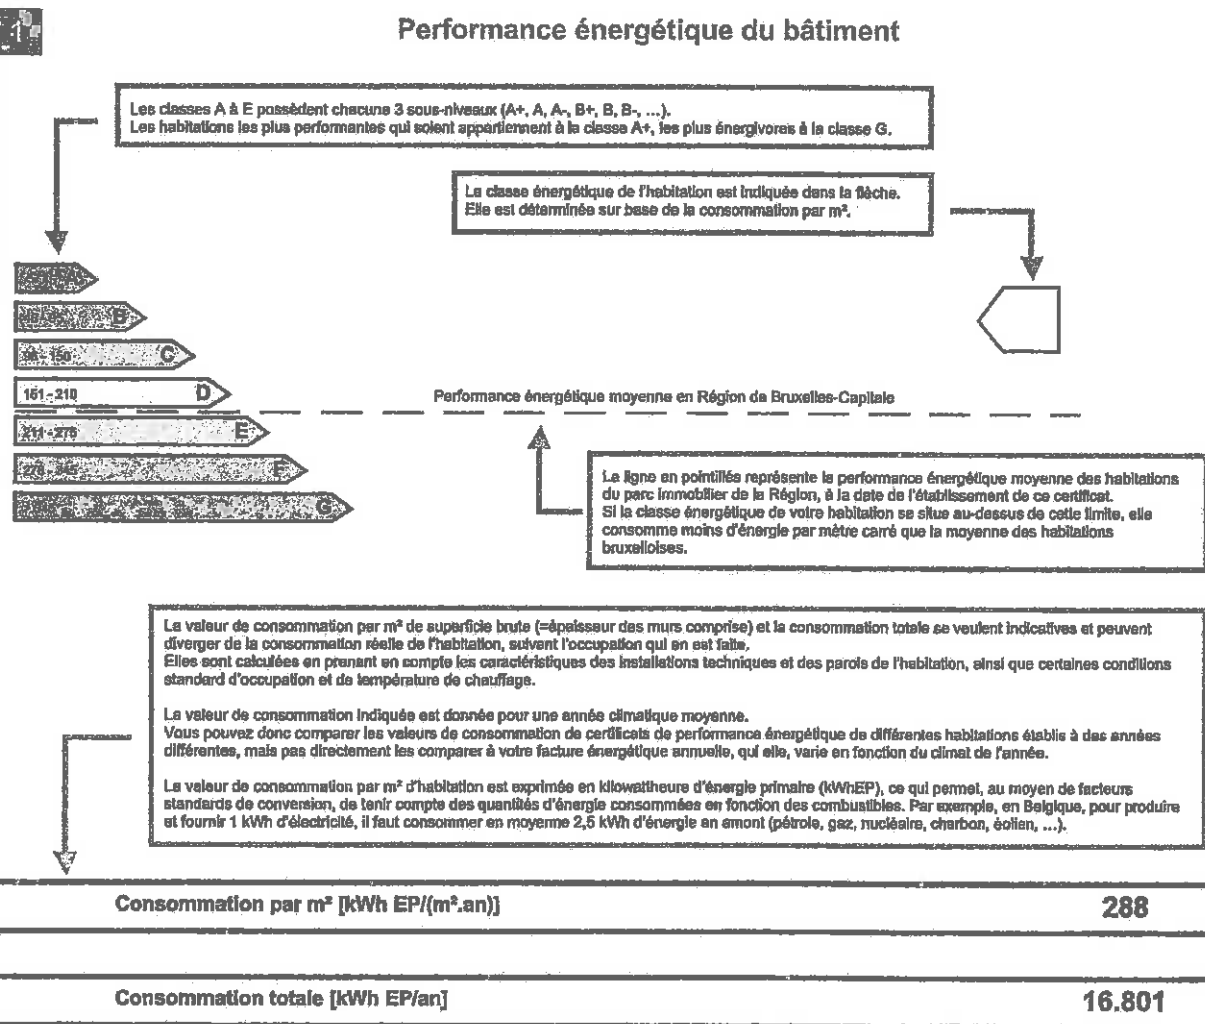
Performance énergétique du bâtiment

Les classes A à E possèdent chacune 3 sous-niveaux (A+, A, A-, B+, B, B-, ...).
Les habitations les plus performantes qui soient appartiennent à la classe A+, les plus énergivores à la classe G.

La classe énergétique de l'habitation est indiquée dans la flèche.
Elle est déterminée sur base de la consommation par m².

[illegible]

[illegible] B

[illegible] - 150 C

151 - 210 D

Performance énergétique moyenne en Région de Bruxelles-Capitale

211 - 275 E

276 - 345 F

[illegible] G

La ligne en pointillés représente la performance énergétique moyenne des habitations du parc immobilier de la Région, à la date de l'établissement de ce certificat.
Si la classe énergétique de votre habitation se situe au-dessus de cette limite, elle consomme moins d'énergie par mètre carré que la moyenne des habitations bruxelloises.

La valeur de consommation par m² de superficie brute (=épaisseur des murs comprise) et la consommation totale se veulent indicatives et peuvent diverger de la consommation réelle de l'habitation, suivant l'occupation qui en est faite.
Elles sont calculées en prenant en compte les caractéristiques des installations techniques et des parois de l'habitation, ainsi que certaines conditions standard d'occupation et de température de chauffage.

La valeur de consommation indiquée est donnée pour une année climatique moyenne.
Vous pouvez donc comparer les valeurs de consommation de certificats de performance énergétique de différentes habitations établis à des années différentes, mais pas directement les comparer à votre facture énergétique annuelle, qui elle, varie en fonction du climat de l'année.

La valeur de consommation par m² d'habitation est exprimée en kilowattheure d'énergie primaire (kWhEP), ce qui permet, au moyen de facteurs standards de conversion, de tenir compte des quantités d'énergie consommées en fonction des combustibles. Par exemple, en Belgique, pour produire et fournir 1 kWh d'électricité, il faut consommer en moyenne 2,5 kWh d'énergie en amont (pétrole, gaz, nucléaire, charbon, éolien, ...).

Consommation par m² [kWh EP/(m².an)] 288

Consommation totale [kWh EP/an] 16.801